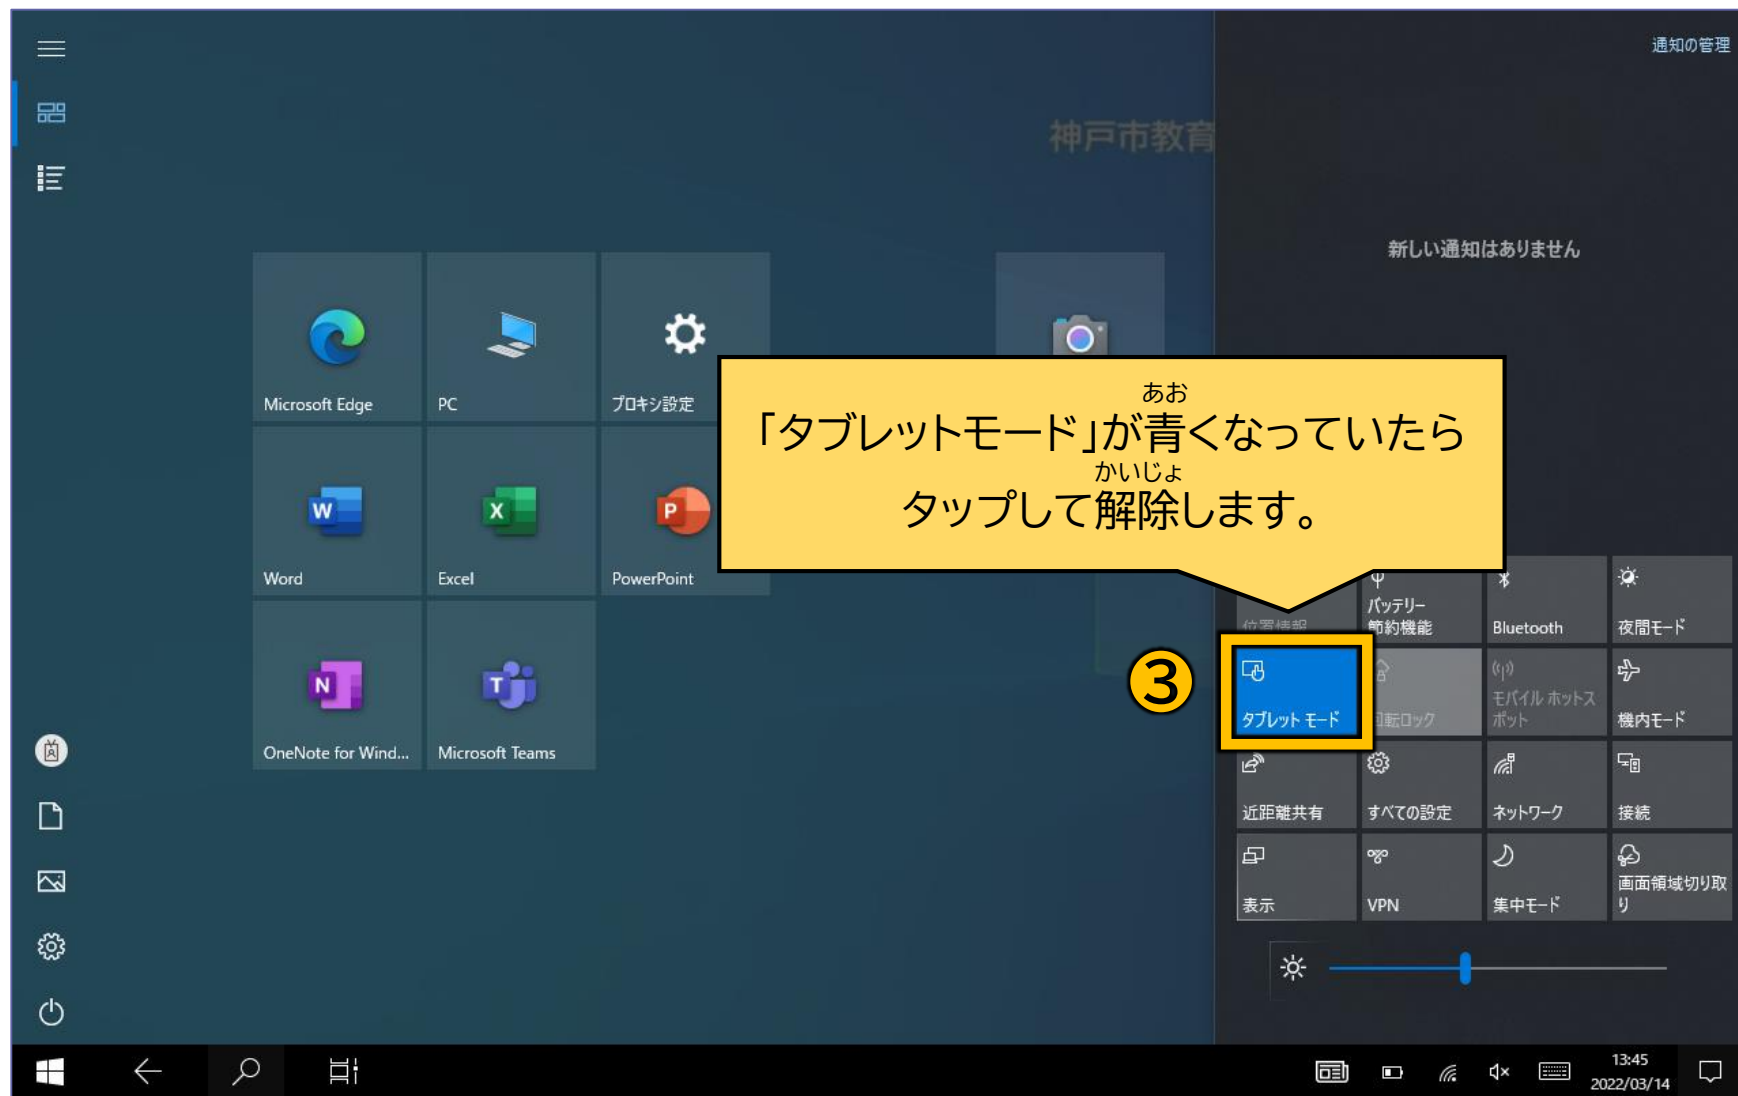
通知の管理

神戸市教育

新しい通知はありません

Microsoft Edge
PC
プロキシ設定
Word
Excel
PowerPoint
OneNote for Wind...
Microsoft Teams

あお
「タブレットモード」が青くなっていたら
かいじょ
タップして解除します。

③

位置情報
バッテリー節約機能
Bluetooth
夜間モード
タブレット モード
回転ロック
モバイル ホットスポット
機内モード
近距離共有
すべての設定
ネットワーク
接続
表示
VPN
集中モード
画面領域切り取り

13:45
2022/03/14